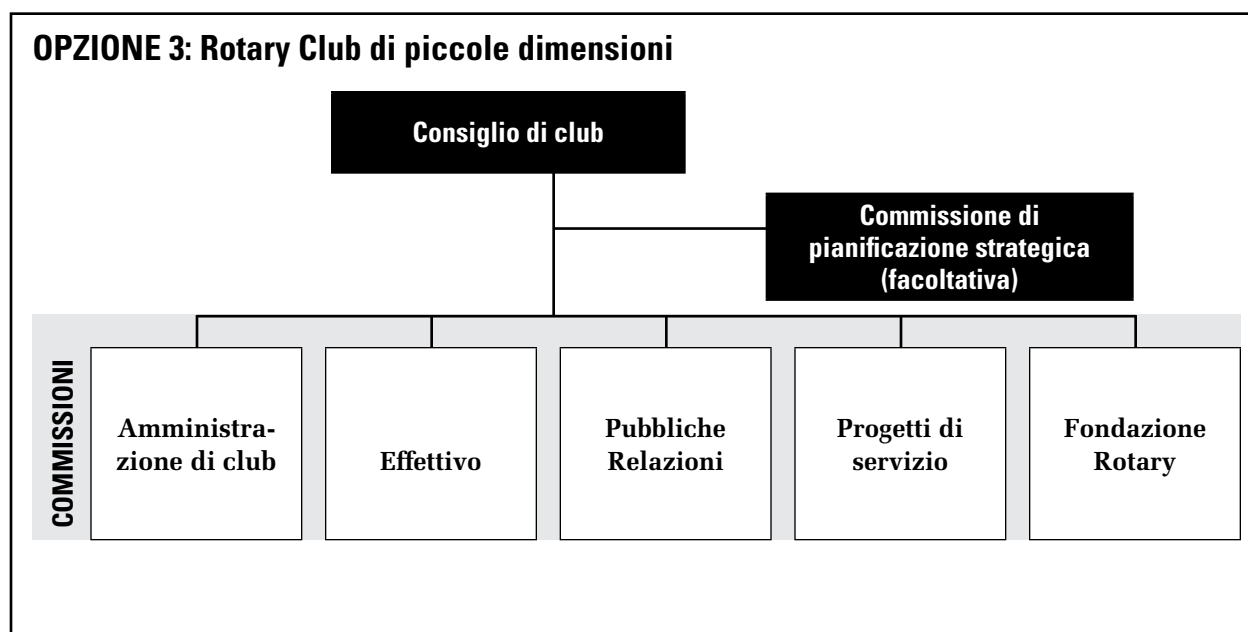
OPZIONE 3: Rotary Club di piccole dimensioni

Consiglio di club

Commissione di pianificazione strategica (facoltativa)

COMMISSIONI

Amministrazione di club

Effettivo

Pubbliche Relazioni

Progetti di servizio

Fondazione Rotary